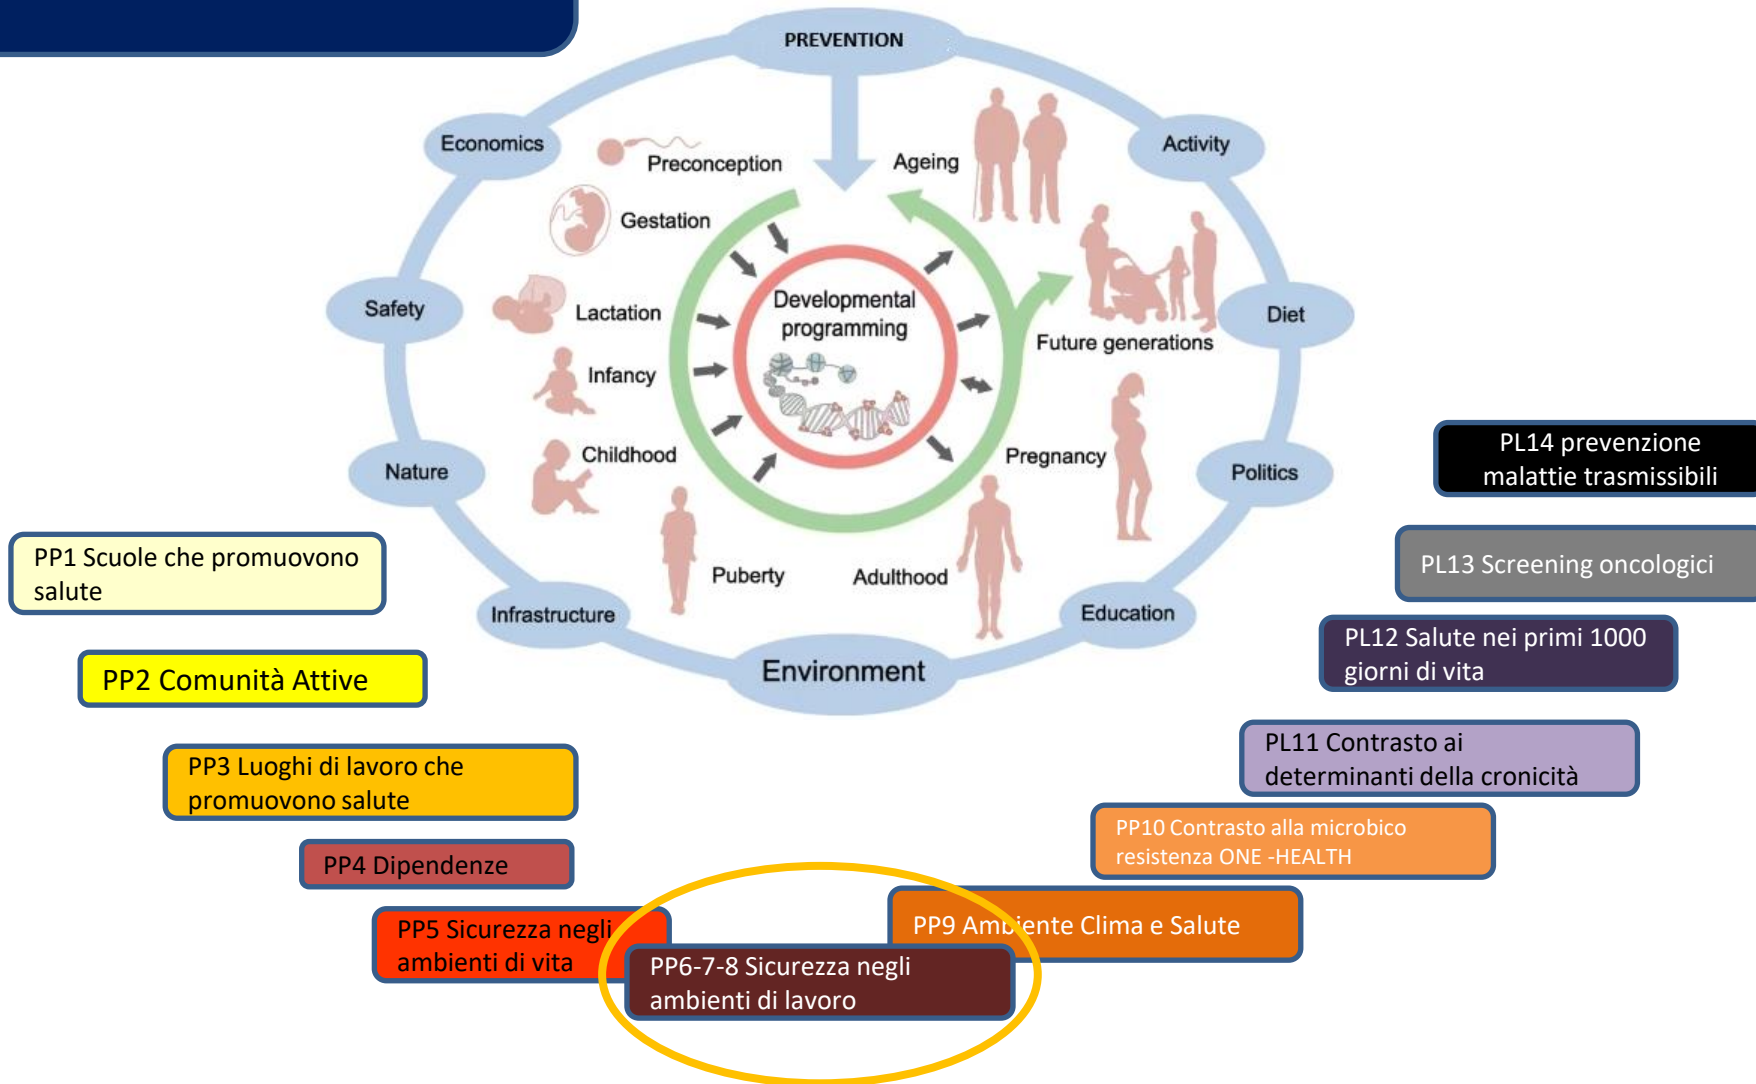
PREVENTION

Economics

Activity

Safety

Diet

Nature

Politics

Infrastructure

Education

Environment

Preconception

Ageing

Gestation

Lactation

Infancy

Childhood

Developmental programming

Future generations

Pregnancy

Puberty

Adulthood

PP1 Scuole che promuovono salute

PP2 Comunità Attive

PP3 Luoghi di lavoro che promuovono salute

PP4 Dipendenze

PP5 Sicurezza negli ambienti di vita

PP6-7-8 Sicurezza negli ambienti di lavoro

PP9 Ambiente Clima e Salute

PP10 Contrasto alla microbico resistenza ONE -HEALTH

PL11 Contrasto ai determinanti della cronicità

PL12 Salute nei primi 1000 giorni di vita

PL13 Screening oncologici

PL14 prevenzione malattie trasmissibili